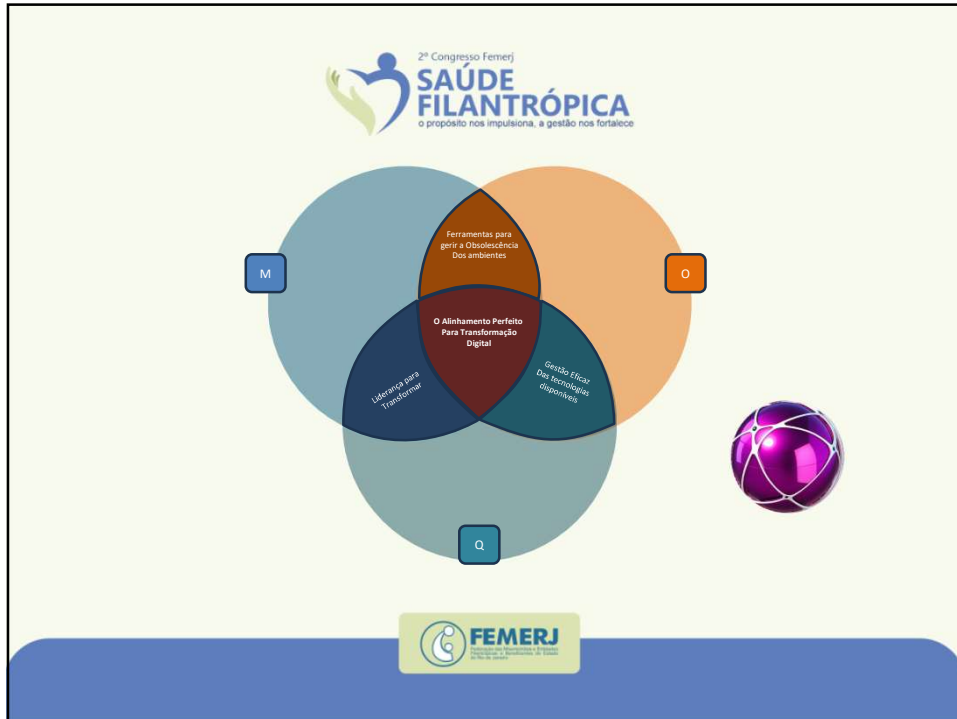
2º Congresso Femerj
SAÚDE FILANTRÓPICA
o propósito nos impulsiona, a gestão nos fortalece

Ferramentas para gerir a Obsolescência Dos ambientes

M

O

O Alinhamento Perfeito Para Transformação Digital

Liderança para Transformar

Gestão Eficaz Das tecnologias disponíveis

Q

FEMERJ
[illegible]